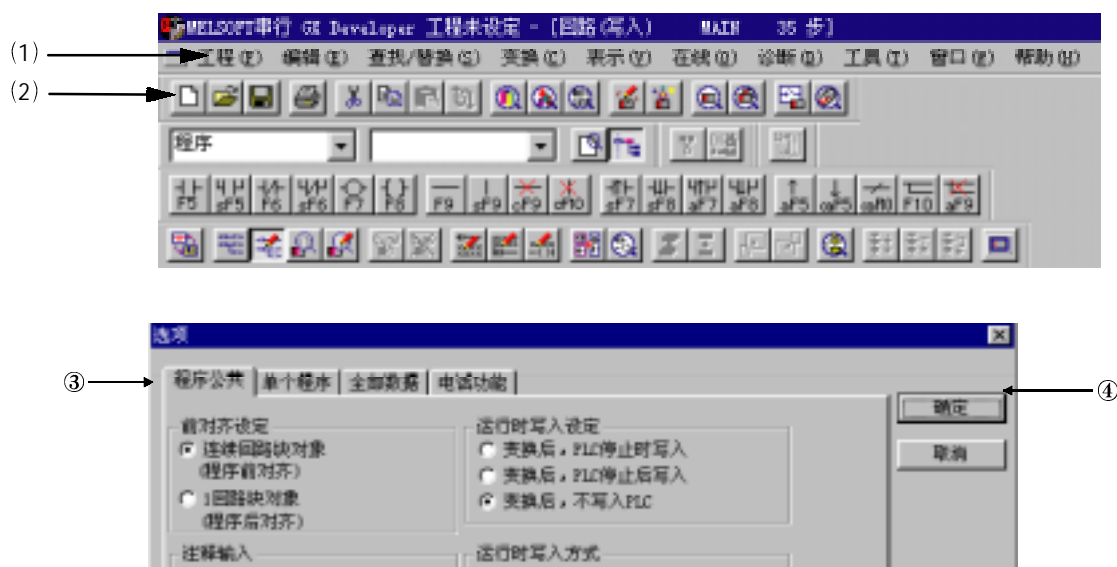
MELSOFT串行 GX Developer 工程未设定 - [回路(写入) MAIN 35 步]

(1)

工程(F) 编辑(E) 查找/替换(S) 变换(C) 表示(V) 在线(O) 诊断(D) 工具(T) 窗口(W) 帮助(H)

(2)

程序

F5 sF5 F6 sF6 F7 F8 F9 sF9 cF9 cF10 sF7 sF8 aF7 aF8 aF5 caF5 caF10 F10 aF9

选项

③

程序公共 单个程序 全部数据 电话功能

④

确定

取消

前对齐设定

连续回路块对象 (程序前对齐)

1回路块对象 (程序后对齐)

运行时写入设定

变换后，PLC停止时写入

变换后，PLC停止后写入

变换后，不写入PLC

注释输入

运行时写入方式